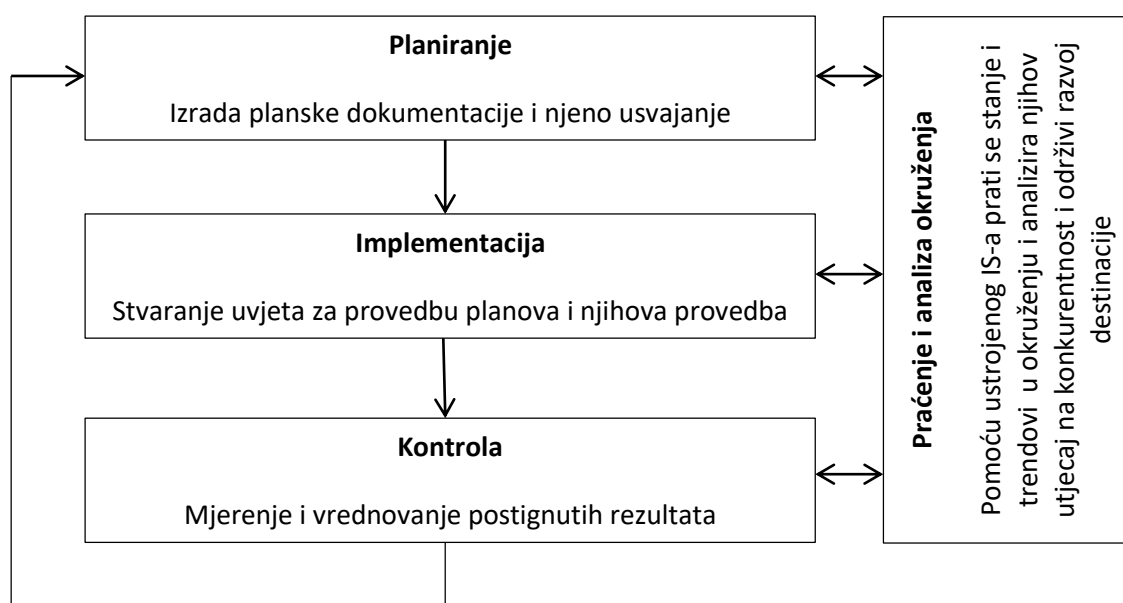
**Planiranje**

Izrada planske dokumentacije i njeno usvajanje

**Implementacija**

Stvaranje uvjeta za provedbu planova i njihova provedba

**Kontrola**

Mjerenje i vrednovanje postignutih rezultata

**Praćenje i analiza okruženja**

Pomoću ustrojenog IS-a prati se stanje i trendovi u okruženju i analizira njihov utjecaj na konkurentnost i održivi razvoj destinacije